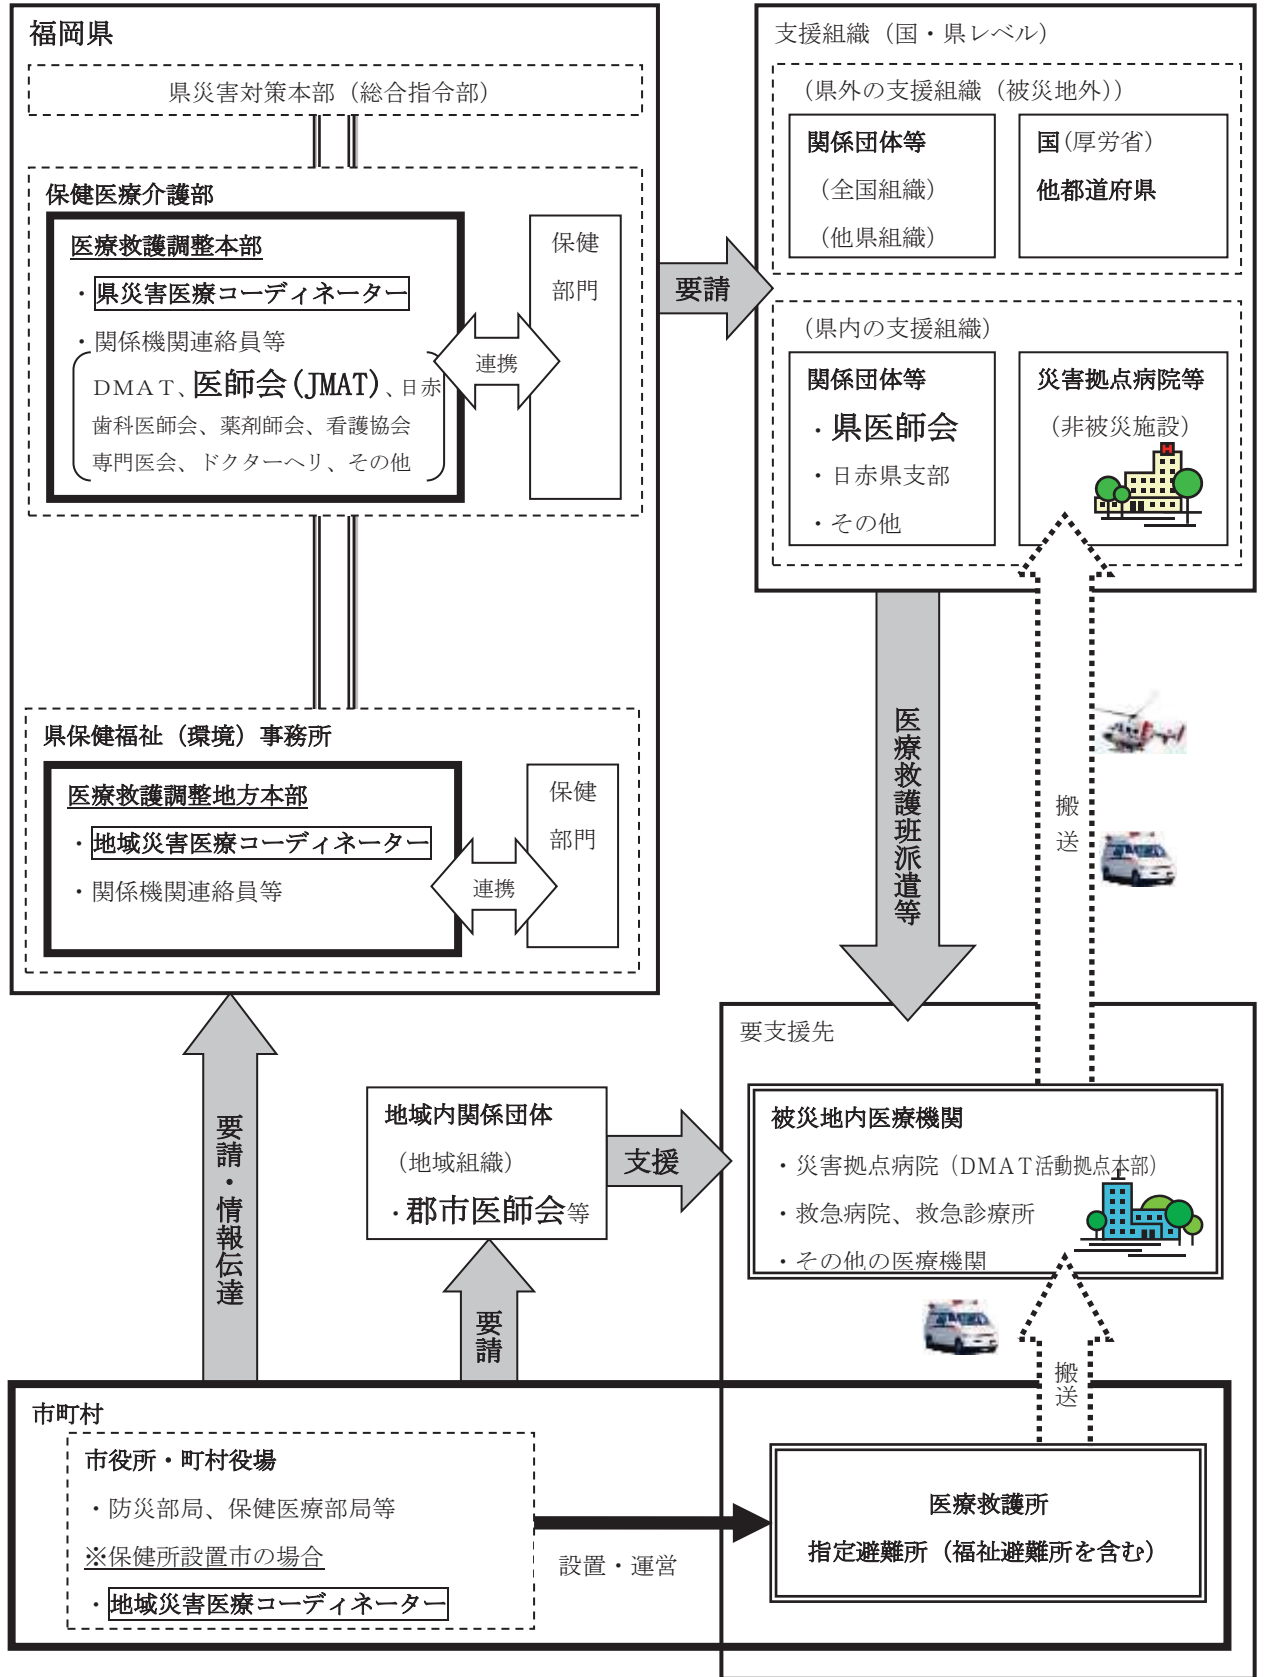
福岡県

県災害対策本部（総合指令部）

保健医療介護部

医療救護調整本部

・県災害医療コーディネーター

・関係機関連絡員等

DMAT、医師会（JMAT）、日赤歯科医師会、薬剤師会、看護協会専門医会、ドクターヘリ、その他

連携

保健部門

要請

支援組織（国・県レベル）

（県外の支援組織（被災地外））

関係団体等
（全国組織）
（他県組織）

国（厚労省）
他都道府県

（県内の支援組織）

関係団体等
・県医師会
・日赤県支部
・その他

災害拠点病院等
（非被災施設）

県保健福祉（環境）事務所

医療救護調整地方本部

・地域災害医療コーディネーター

・関係機関連絡員等

連携

保健部門

医療救護班派遣等

搬送

要支援先

被災地内医療機関

・災害拠点病院（DMAT活動拠点本部）

・救急病院、救急診療所

・その他の医療機関

地域内関係団体
（地域組織）
・郡市医師会等

支援

要請・情報伝達

要請

搬送

市町村

市役所・町村役場

・防災部局、保健医療部局等

※保健所設置市の場合

・地域災害医療コーディネーター

設置・運営

医療救護所
指定避難所（福祉避難所を含む）